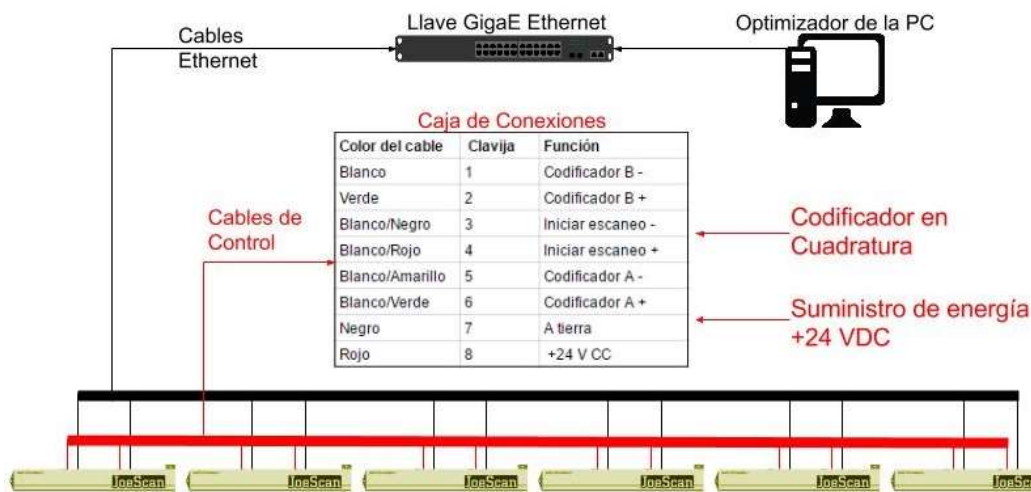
Cables Ethernet

Llave GigaE Ethernet

Optimizador de la PC

Caja de Conexiones

| Color del cable | Clavija | Función |
|---|---|---|
| Blanco | 1 | Codificador B - |
| Verde | 2 | Codificador B + |
| Blanco/Negro | 3 | Iniciar escaneo - |
| Blanco/Rojo | 4 | Iniciar escaneo + |
| Blanco/Amarillo | 5 | Codificador A - |
| Blanco/Verde | 6 | Codificador A + |
| Negro | 7 | A tierra |
| Rojo | 8 | +24 V CC |

Cables de Control

Codificador en Cuadratura

Suministro de energía +24 VDC

JoeScan JoeScan JoeScan JoeScan JoeScan JoeScan